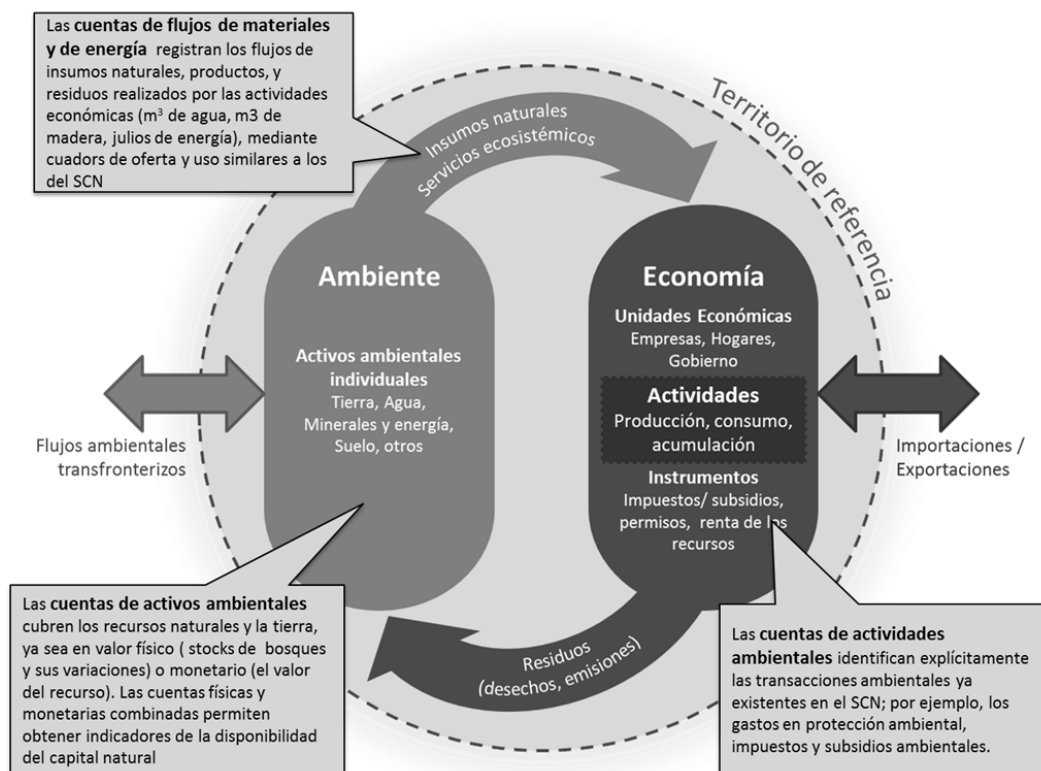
Las **cuentas de flujos de materiales y de energía** registran los flujos de insumos naturales, productos, y residuos realizados por las actividades económicas (m$^3$ de agua, m3 de madera, julios de energía), mediante cuadors de oferta y uso similares a los del SCN

Territorio de referencia

Insumos naturales
Servicios ecosistémicos

Ambiente

Activos ambientales individuales
Tierra, Agua, Minerales y energía, Suelo, otros

Economía

Unidades Económicas
Empresas, Hogares, Gobierno

Actividades
Producción, consumo, acumulación

Instrumentos
Impuestos/ subsidios, permisos, renta de los recursos

Flujos ambientales transfronterizos

Importaciones / Exportaciones

Residuos
(desechos, emisiones)

Las **cuentas de activos ambientales** cubren los recursos naturales y la tierra, ya sea en valor físico ( stocks de bosques y sus variaciones) o monetario (el valor del recurso). Las cuentas físicas y monetarias combinadas permiten obtener indicadores de la disponibilidad del capital natural

Las **cuentas de actividades ambientales** identifican explícitamente las transacciones ambientales ya existentes en el SCN; por ejemplo, los gastos en protección ambiental, impuestos y subsidios ambientales.